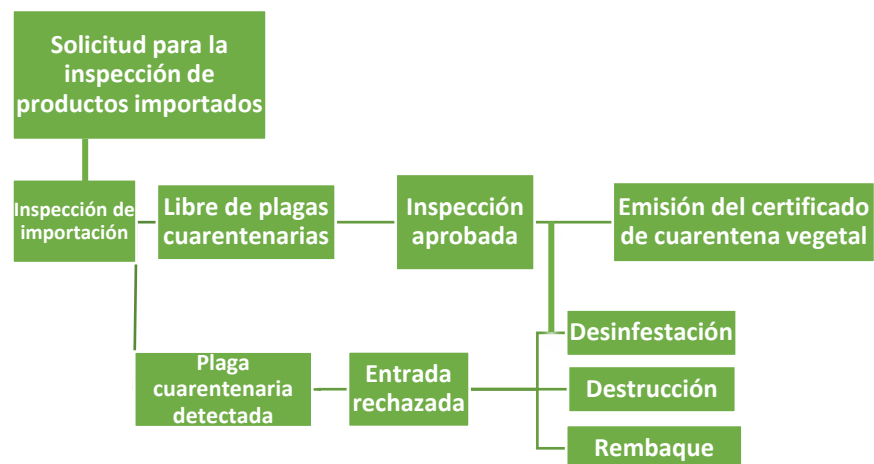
Solicitud para la inspección de productos importados

Inspección de importación

Libre de plagas cuarentenarias

Inspección aprobada

Emisión del certificado de cuarentena vegetal

Desinfestación

Plaga cuarentenaria detectada

Entrada rechazada

Destrucción

Rembaque